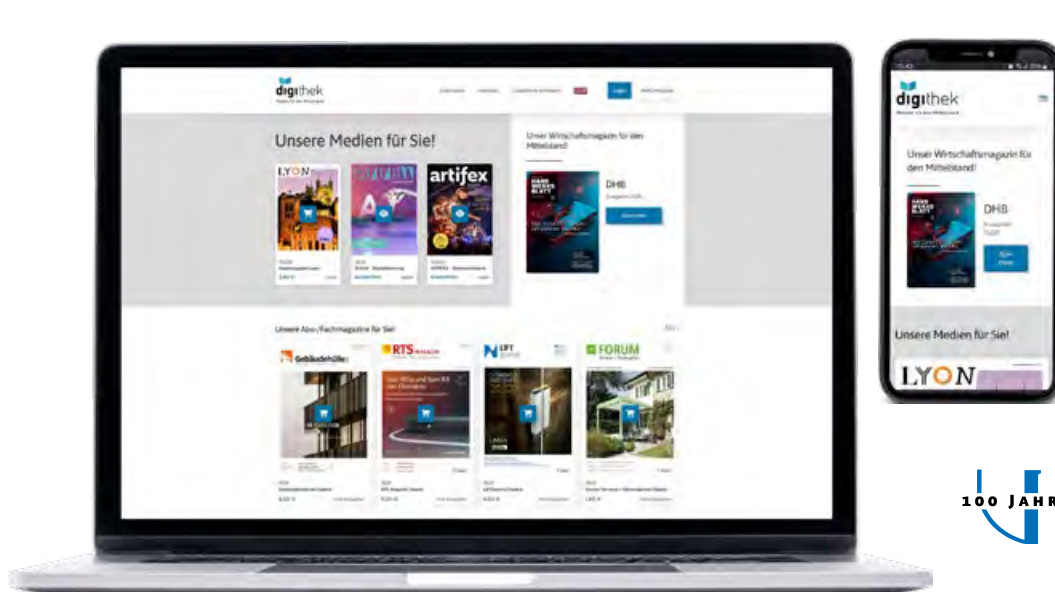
digithek

Unsere Medien für Sie!

LYON

artifex

Unser Wirtschaftsmagazin für den Mittelstand!

DHB

Unsere Abo-/Fachmagazine für Sie!

Gebäudehülle

RTS MAGAZIN

LFT

FORUM

digithek

Unser Wirtschaftsmagazin für den Mittelstand!

DHB

Unsere Medien für Sie!

LYON

100 JAHR